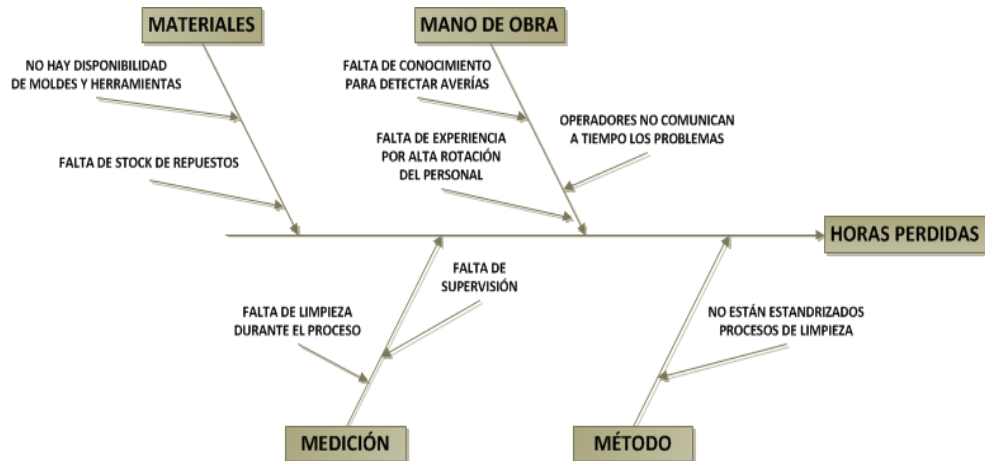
MATERIALES

NO HAY DISPONIBILIDAD DE MOLDES Y HERRAMIENTAS

FALTA DE STOCK DE REPUESTOS

MANO DE OBRA

FALTA DE CONOCIMIENTO PARA DETECTAR AVERÍAS

OPERADORES NO COMUNICAN A TIEMPO LOS PROBLEMAS

FALTA DE EXPERIENCIA POR ALTA ROTACIÓN DEL PERSONAL

HORAS PERDIDAS

FALTA DE SUPERVISIÓN

FALTA DE LIMPIEZA DURANTE EL PROCESO

NO ESTÁN ESTANDRIZADOS PROCESOS DE LIMPIEZA

MEDICIÓN

MÉTODO